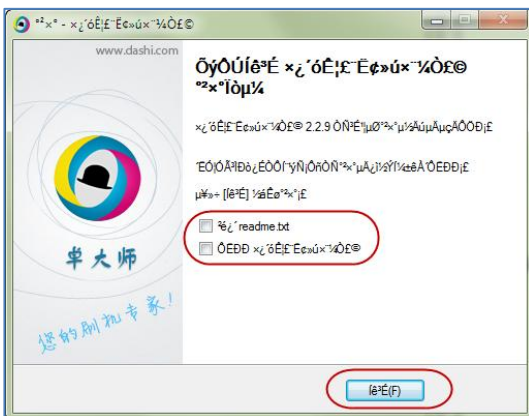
°²×° - ×¿´óÊ¦£¨Ë¢»ú×¨¼Ò£©

www.dashi.com

卓大师

您的刷机专家!

ÕýÔÚÍê³É ×¿´óÊ¦£¨Ë¢»ú×¨¼Ò£© °²×°Ïòµ¼

×¿´óÊ¦£¨Ë¢»ú×¨¼Ò£© 2.2.9 ÒÑ³É¹¦µØ°²×°µ½ÄúµÄÏµÍ³ÖÐ¡£

ÊÓÒÅ³ÌÐò¿ÉÒÔÍ¨ÝÑ¡ÔñÒÑ°²×°µÄ¿ì½Ý¼ûÔÀ´ÊÊÐÐ¡£

µ¥»÷ [Íê³É] ¼üÍË³ö°²×°¡£

²é¿´ readme.txt

ÔËÐÐ ×¿´óÊ¦£¨Ë¢»ú×¨¼Ò£©

Íê³É(F)